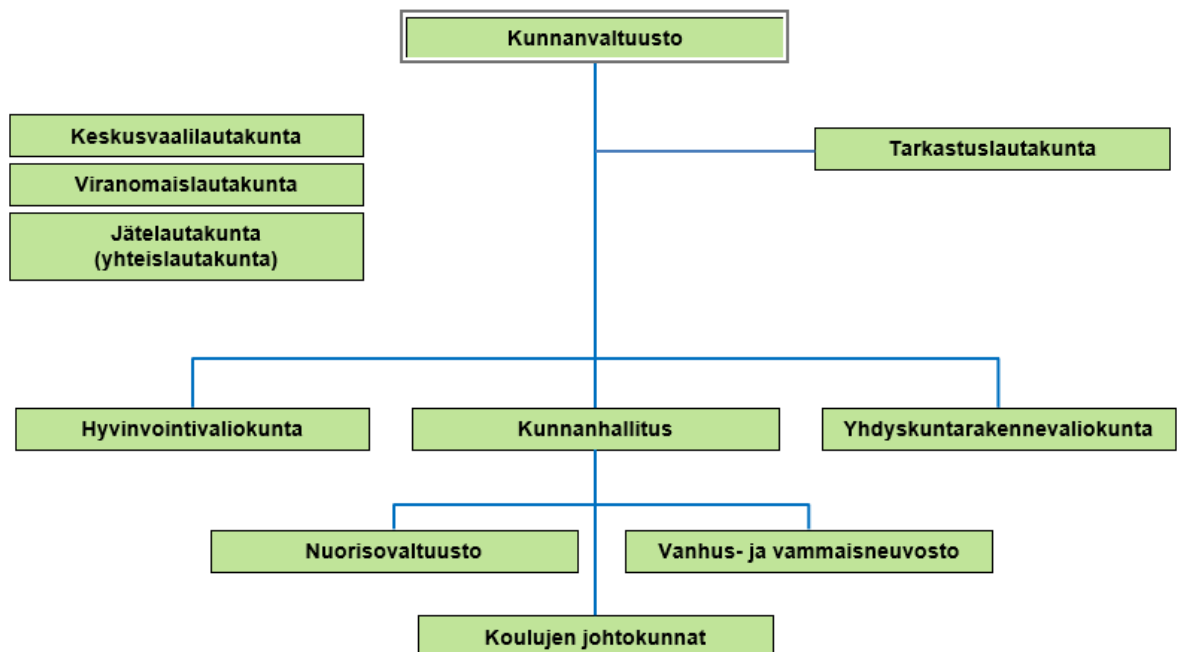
Kunnanvaltuusto

Keskusvaalilautakunta

Viranomaislautakunta

Jätelautakunta (yhteislautakunta)

Tarkastuslautakunta

Hyvinvointivaliokunta

Kunnanhallitus

Yhdyskuntarakennevaliokunta

Nuorisovaltuusto

Vanhus- ja vammaisneuvosto

Koulujen johtokunnat